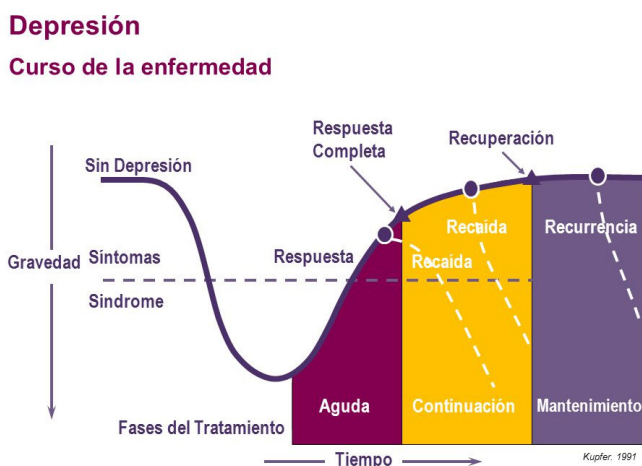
Depresión
Curso de la enfermedad

Respuesta Completa
Recuperación
Sin Depresión
Recaida
Recurrencia
Gravedad
Síntomas
Respuesta
Recaida
Sindrome
Aguda
Continuación
Mantenimiento
Fases del Tratamiento
Tiempo
Kupfer. 1991